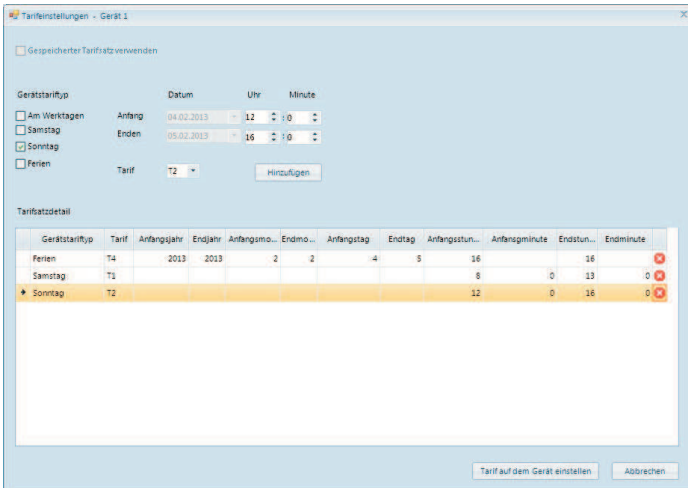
Tarifeinstellungen - Gerät 1

Gespeicherter Tarifsatz verwenden

Gerätstariftyp
Am Werktagen
Samstag
Sonntag
Ferien

Datum Uhr Minute
Anfang 04.02.2013 12 : 0
Enden 05.02.2013 16 : 0

Tarif T2

Hinzufügen

Tarifsatzdetail

| Gerätstariftyp | Tarif | Anfangsjahr | Endjahr | Anfangsmo... | Endmo... | Anfangstag | Endtag | Anfangsstun... | Anfangsminute | Endstun... | Endminute |
|---|---|---|---|---|---|---|---|---|---|---|---|
| Ferien | T4 | 2013 | 2013 | 2 | 2 | 4 | 5 | 16 | | 16 | |
| Samstag | T1 | | | | | | | 8 | 0 | 13 | 0 |
| Sonntag | T2 | | | | | | | 12 | 0 | 16 | 0 |

Tarif auf dem Gerät einstellen
Abbrechen